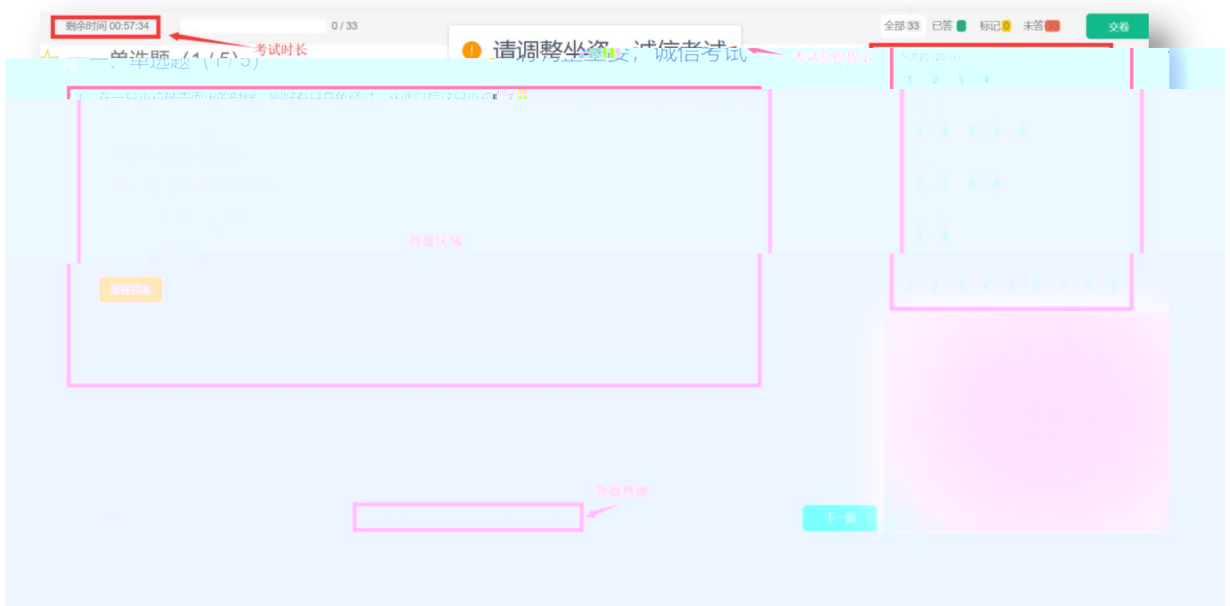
剩余时间 00:57:34

考试时长

0 / 33

请调整坐姿，诚信考试

全部 33　已答 0　标记 0　未答 33

交卷

一、单选题（1 / 5）

1.

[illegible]

答题区域

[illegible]

答题卡

1　2　3　4

1　2　3　4　5

1　2　3　4

1　2

1　2　3　4　5　6　7　8　9

答题快捷

下一题